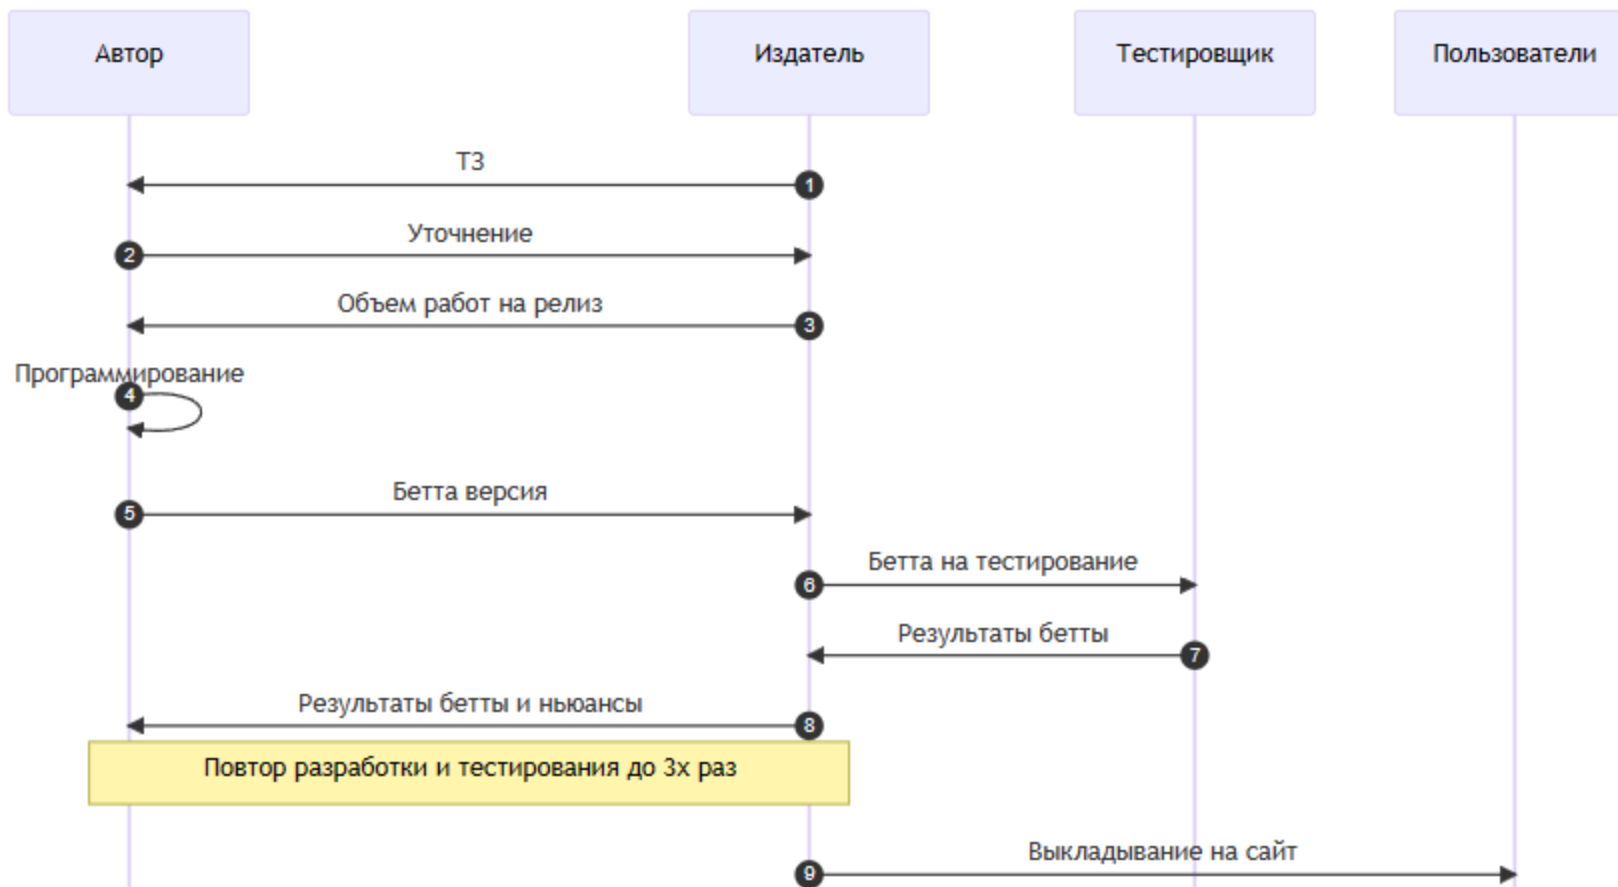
Автор

Издатель

Тестировщик

Пользователи

ТЗ
1

Уточнение
2

Объем работ на релиз
3

Программирование
4

Бетта версия
5

Бетта на тестирование
6

Результаты бетты
7

Результаты бетты и ньюансы
8

Повтор разработки и тестирования до 3х раз

Выкладывание на сайт
9